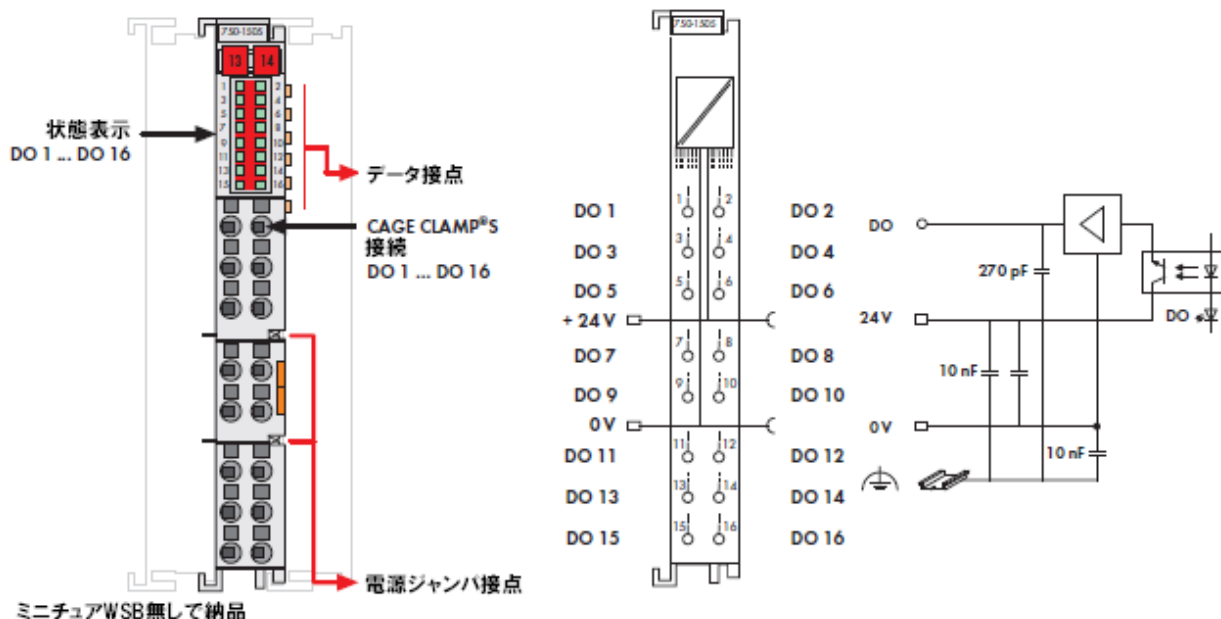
750-1505
13 14
1 2
3 4
5 6
7 8
9 10
11 12
13 14
15 16

状態表示
DO 1 ... DO 16

データ接点

CAGE CLAMP®S
接続
DO 1 ... DO 16

電源ジャンパ接点

ミニチュアWSB無しで納品

750-1505

DO 1
DO 2
DO 3
DO 4
DO 5
DO 6
+ 24 V
DO 7
DO 8
DO 9
DO 10
0 V
DO 11
DO 12
DO 13
DO 14
DO 15
DO 16

1 2
3 4
5 6
7 8
9 10
11 12
13 14
15 16

DO
270 pF
24 V
DO
10 nF
0 V
10 nF